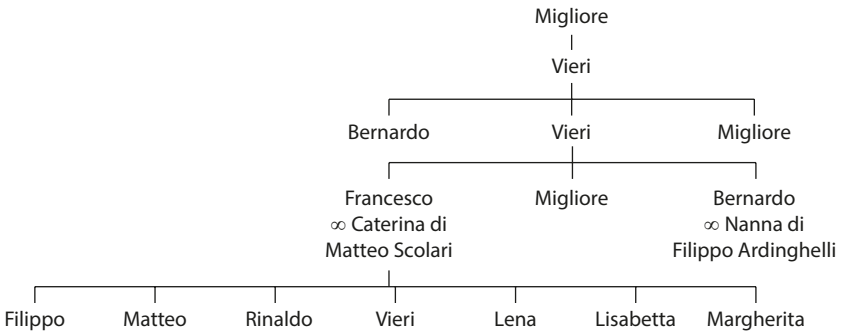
Migliore

Vieri

Bernardo

Vieri

Migliore

Francesco
$\infty$ Caterina di
Matteo Scolari

Migliore

Bernardo
$\infty$ Nanna di
Filippo Ardinghelli

Filippo

Matteo

Rinaldo

Vieri

Lena

Lisabetta

Margherita